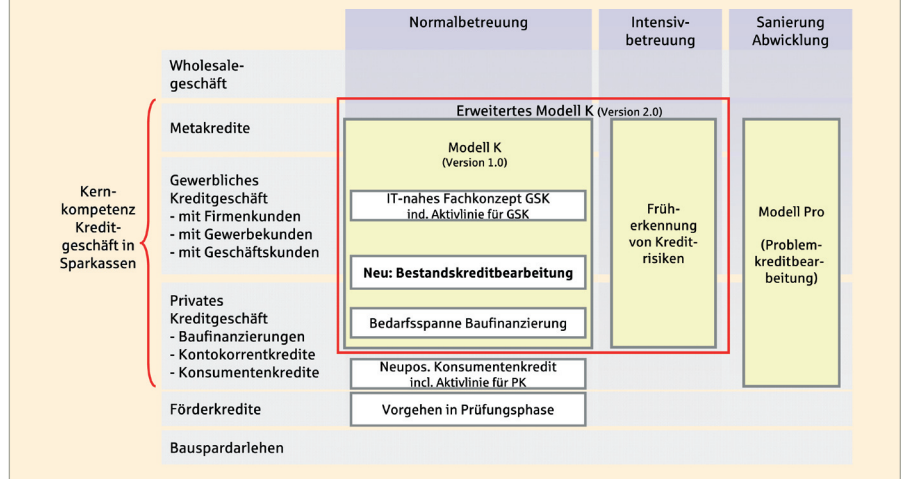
Normalbetreuung

Intensivbetreuung

Sanierung Abwicklung

Wholesalegeschäft

Kernkompetenz Kreditgeschäft in Sparkassen

Metakredite

Gewerbliches Kreditgeschäft
- mit Firmenkunden
- mit Gewerbekunden
- mit Geschäftskunden

Privates Kreditgeschäft
- Baufinanzierungen
- Kontokorrentkredite
- Konsumentenkredite

Förderkredite

Bauspardarlehen

Erweitertes Modell K (Version 2.0)

Modell K (Version 1.0)

IT-nahes Fachkonzept GSK incl. Aktivlinie für GSK

Neu: Bestandskreditbearbeitung

Bedarfsspanne Baufinanzierung

Früherkennung von Kreditrisiken

Modell Pro

(Problemkreditbearbeitung)

Neupos. Konsumentenkredit incl. Aktivlinie für PK

Vorgehen in Prüfungsphase